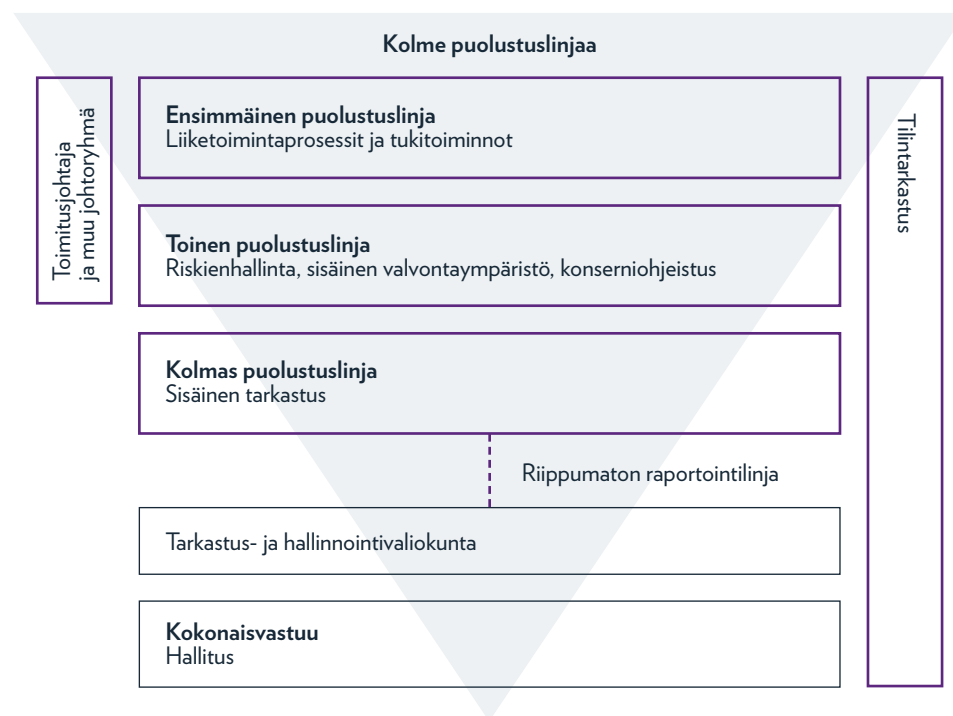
Kolme puolustuslinjaa

Toimitusjohtaja ja muu johtoryhmä

Ensimmäinen puolustuslinja
Liiketoimintaprosessit ja tukitoiminnot

Toinen puolustuslinja
Riskienhallinta, sisäinen valvontaympäristö, konserniohjeistus

Kolmas puolustuslinja
Sisäinen tarkastus

Riippumaton raportointilinja

Tarkastus- ja hallinnointivaliokunta

Kokonaisvastuu
Hallitus

Tilintarkastus